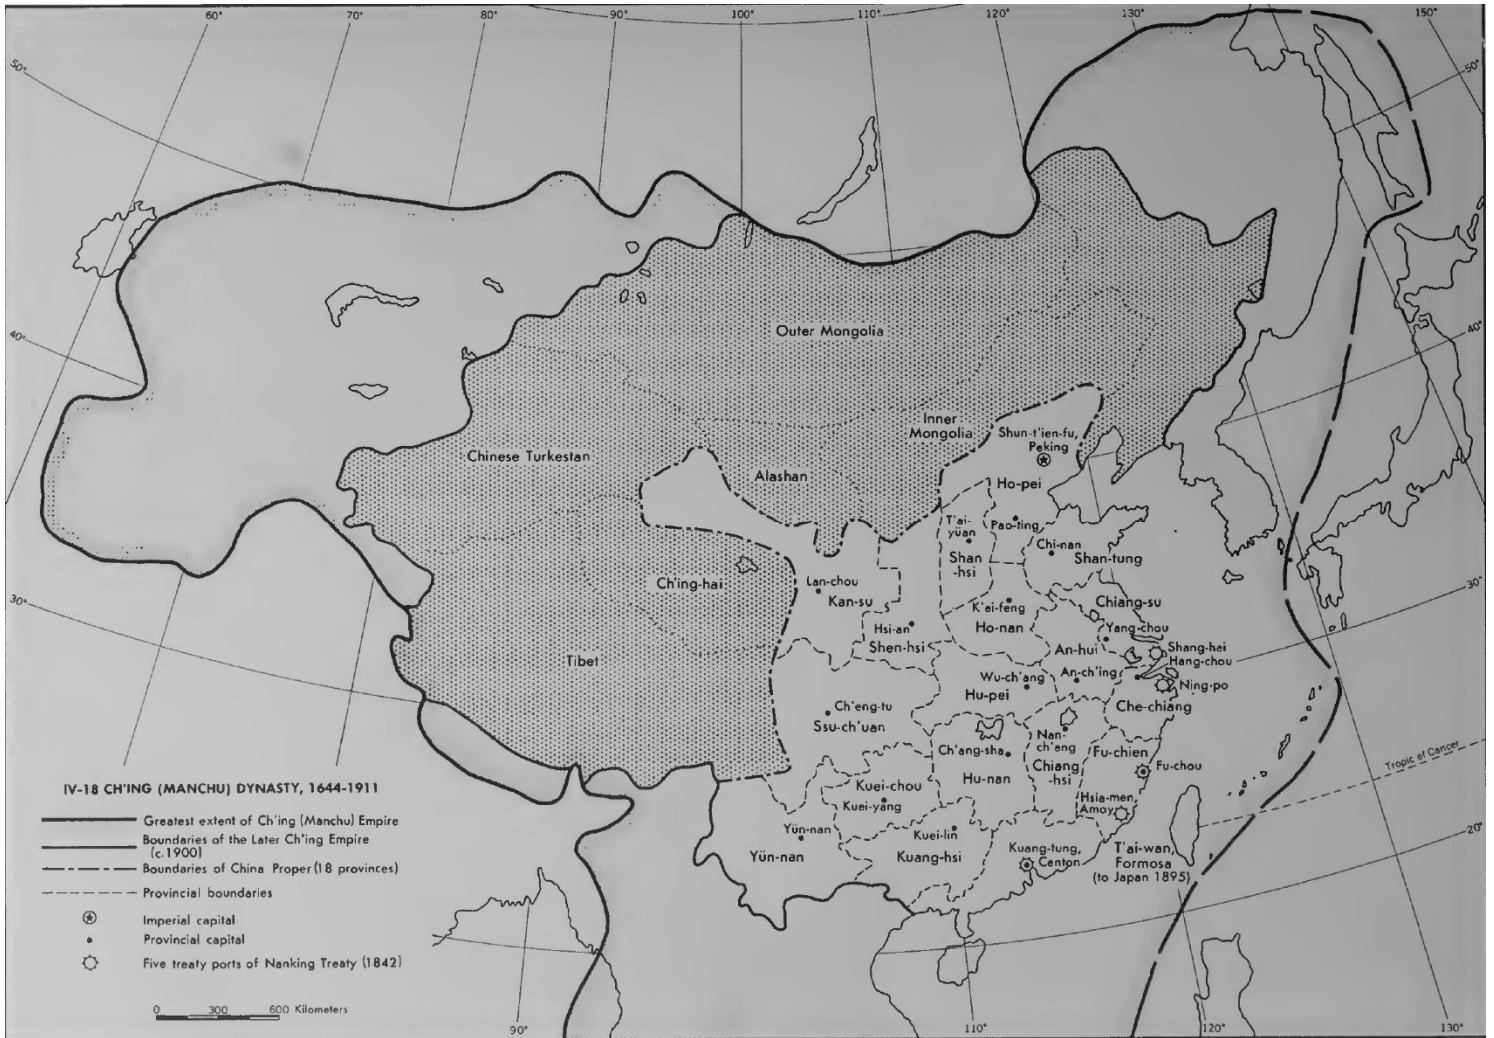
60° 70° 80° 90° 100° 110° 120° 130° 150°
50° 50°
40° 40°
30° 30°
20°
90° 110° 120° 130°

Outer Mongolia
Inner Mongolia
Shun-t'ien-fu, Peking
Chinese Turkestan
Alashan
Ho-pei
T'ai-yüan
Pao-ting
Chi-nan
Shan-tung
Shan-hsi
Ch'ing-hai
Lan-chou
Kan-su
K'ai-feng
Chiang-su
Ho-nan
Yang-chou
Hsi-an
Shen-hsi
An-hui
Shang-hai
Hang-chou
Tibet
Wu-ch'ang
An-ch'ing
Ning-po
Hu-pei
Ch'eng-tu
Ssu-ch'uan
Che-chiang
Nan-ch'ang
Ch'ang-sha
Fu-chien
Chiang-hsi
Hu-nan
Fu-chou
Tropic of Cancer
Kuei-chou
Kuei-yang
Hsia-men, Amoy
Yün-nan
Kuei-lin
Yün-nan
Kuang-hsi
Kuang-tung, Canton
T'ai-wan, Formosa (to Japan 1895)

IV-18 CH'ING (MANCHU) DYNASTY, 1644-1911

Greatest extent of Ch'ing (Manchu) Empire
Boundaries of the Later Ch'ing Empire (c.1900)
Boundaries of China Proper (18 provinces)
Provincial boundaries
Imperial capital
Provincial capital
Five treaty ports of Nanking Treaty (1842)

0 300 600 Kilometers